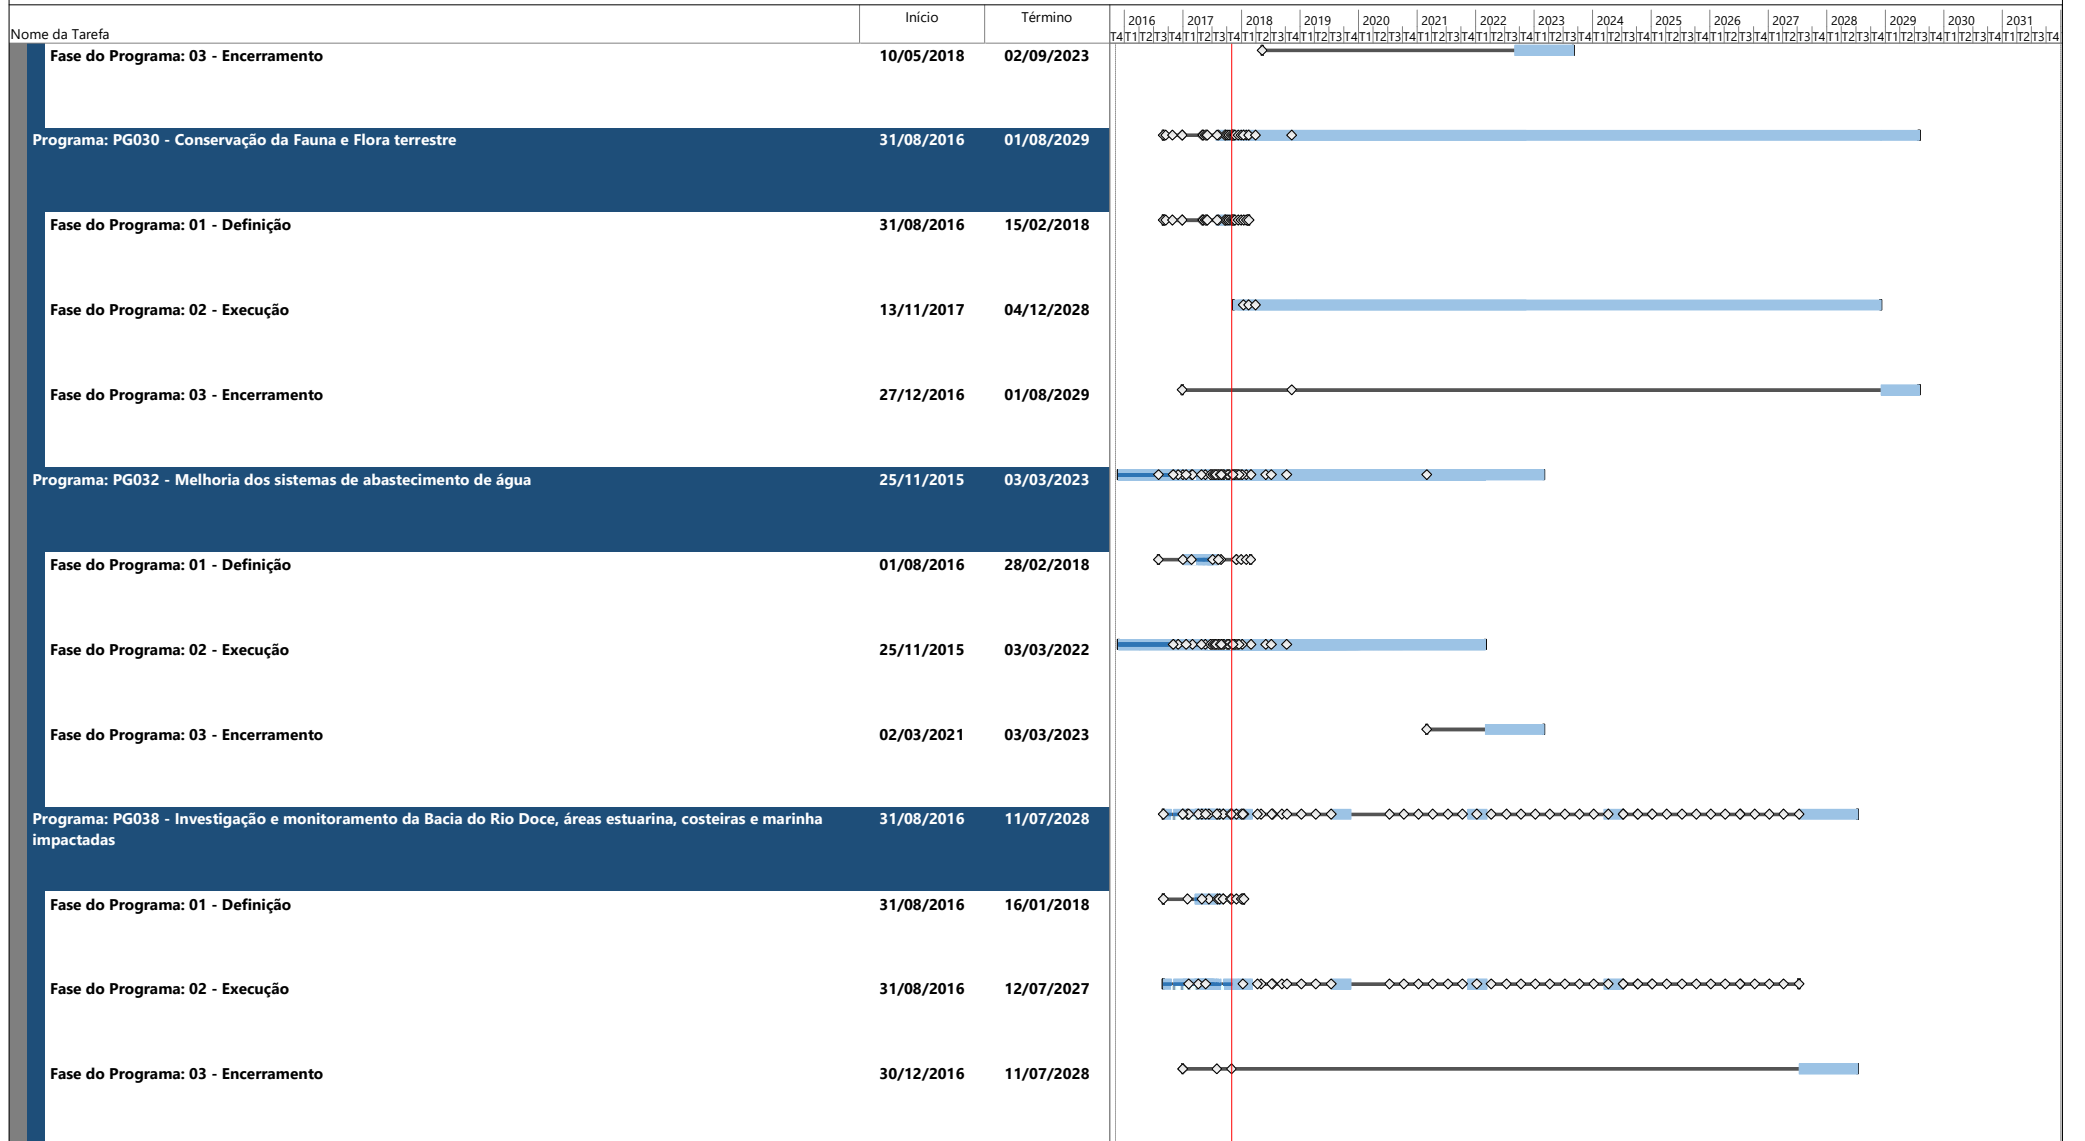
| Nome da Tarefa | Início | Término |
|---|---|---|
| Fase do Programa: 03 - Encerramento | 10/05/2018 | 02/09/2023 |
| Programa: PG030 - Conservação da Fauna e Flora terrestre | 31/08/2016 | 01/08/2029 |
| Fase do Programa: 01 - Definição | 31/08/2016 | 15/02/2018 |
| Fase do Programa: 02 - Execução | 13/11/2017 | 04/12/2028 |
| Fase do Programa: 03 - Encerramento | 27/12/2016 | 01/08/2029 |
| Programa: PG032 - Melhoria dos sistemas de abastecimento de água | 25/11/2015 | 03/03/2023 |
| Fase do Programa: 01 - Definição | 01/08/2016 | 28/02/2018 |
| Fase do Programa: 02 - Execução | 25/11/2015 | 03/03/2022 |
| Fase do Programa: 03 - Encerramento | 02/03/2021 | 03/03/2023 |
| Programa: PG038 - Investigação e monitoramento da Bacia do Rio Doce, áreas estuarina, costeiras e marinha impactadas | 31/08/2016 | 11/07/2028 |
| Fase do Programa: 01 - Definição | 31/08/2016 | 16/01/2018 |
| Fase do Programa: 02 - Execução | 31/08/2016 | 12/07/2027 |
| Fase do Programa: 03 - Encerramento | 30/12/2016 | 11/07/2028 |

2016 2017 2018 2019 2020 2021 2022 2023 2024 2025 2026 2027 2028 2029 2030 2031
T4 T1 T2 T3 T4 T1 T2 T3 T4 T1 T2 T3 T4 T1 T2 T3 T4 T1 T2 T3 T4 T1 T2 T3 T4 T1 T2 T3 T4 T1 T2 T3 T4 T1 T2 T3 T4 T1 T2 T3 T4 T1 T2 T3 T4 T1 T2 T3 T4 T1 T2 T3 T4 T1 T2 T3 T4 T1 T2 T3 T4 T1 T2 T3 T4